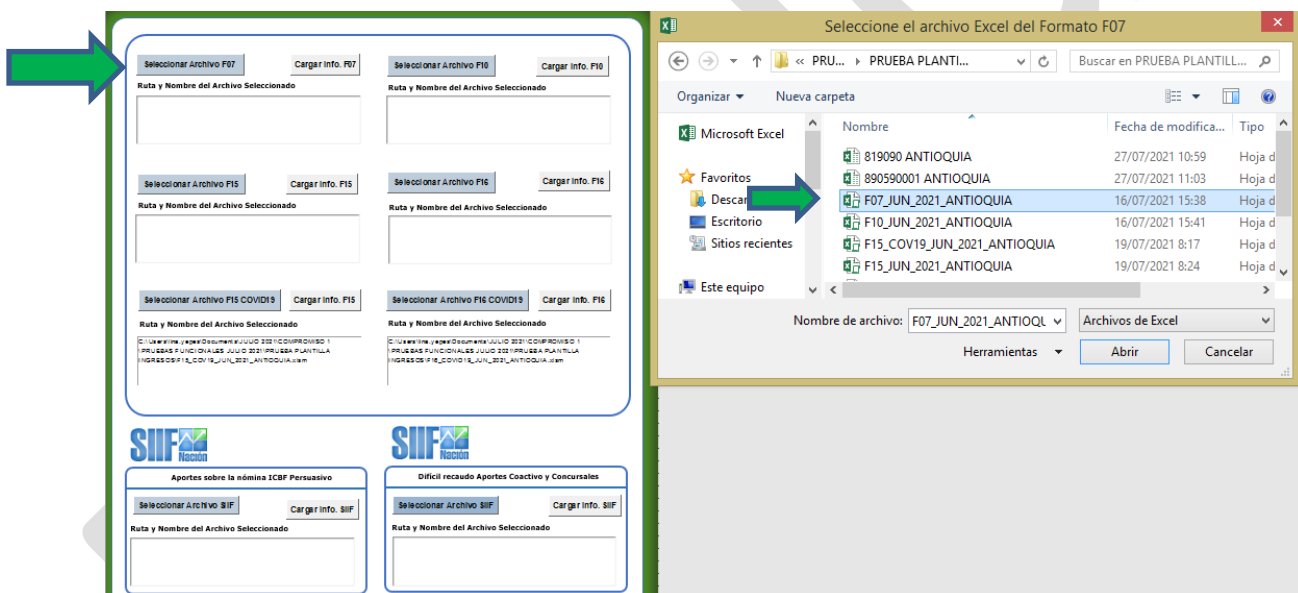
Seleccionar Archivo F07
Cargar Info. F07
Ruta y Nombre del Archivo Seleccionado

Seleccionar Archivo F10
Cargar Info. F10
Ruta y Nombre del Archivo Seleccionado

Seleccionar Archivo F15
Cargar Info. F15
Ruta y Nombre del Archivo Seleccionado

Seleccionar Archivo F16
Cargar Info. F16
Ruta y Nombre del Archivo Seleccionado

Seleccionar Archivo F15 COVID19
Cargar Info. F15
Ruta y Nombre del Archivo Seleccionado
C:\Users\lina.yepes\Documents\JULIO 2021\COMPROMISO 1 \PRUEBAS FUNCIONALES JULIO 2021\PRUEBA PLANTILLA INGRESOS\F15_COV19_JUN_2021_ANTIOQUIA.xlsm

Seleccionar Archivo F16 COVID19
Cargar Info. F16
Ruta y Nombre del Archivo Seleccionado
C:\Users\lina.yepes\Documents\JULIO 2021\COMPROMISO 1 \PRUEBAS FUNCIONALES JULIO 2021\PRUEBA PLANTILLA INGRESOS\F16_COVID19_JUN_2021_ANTIOQUIA.xlsm

SIIF Nación
Aportes sobre la nómina ICBF Persuasivo
Seleccionar Archivo SIIF
Cargar Info. SIIF
Ruta y Nombre del Archivo Seleccionado

SIIF Nación
Difícil recaudo Aportes Coactivo y Concursales
Seleccionar Archivo SIIF
Cargar Info. SIIF
Ruta y Nombre del Archivo Seleccionado

Seleccione el archivo Excel del Formato F07
« PRU... › PRUEBA PLANTI...
Buscar en PRUEBA PLANTILL...
Organizar ▾
Nueva carpeta
Microsoft Excel
Favoritos
Descar
Escritorio
Sitios recientes
Este equipo

| Nombre | Fecha de modifica... | Tipo |
|---|---|---|
| 819090 ANTIOQUIA | 27/07/2021 10:59 | Hoja d |
| 890590001 ANTIOQUIA | 27/07/2021 11:03 | Hoja d |
| F07_JUN_2021_ANTIOQUIA | 16/07/2021 15:38 | Hoja d |
| F10_JUN_2021_ANTIOQUIA | 16/07/2021 15:41 | Hoja d |
| F15_COV19_JUN_2021_ANTIOQUIA | 19/07/2021 8:17 | Hoja d |
| F15_JUN_2021_ANTIOQUIA | 19/07/2021 8:24 | Hoja d |

Nombre de archivo: F07_JUN_2021_ANTIOQL
Archivos de Excel
Herramientas ▾
Abrir
Cancelar